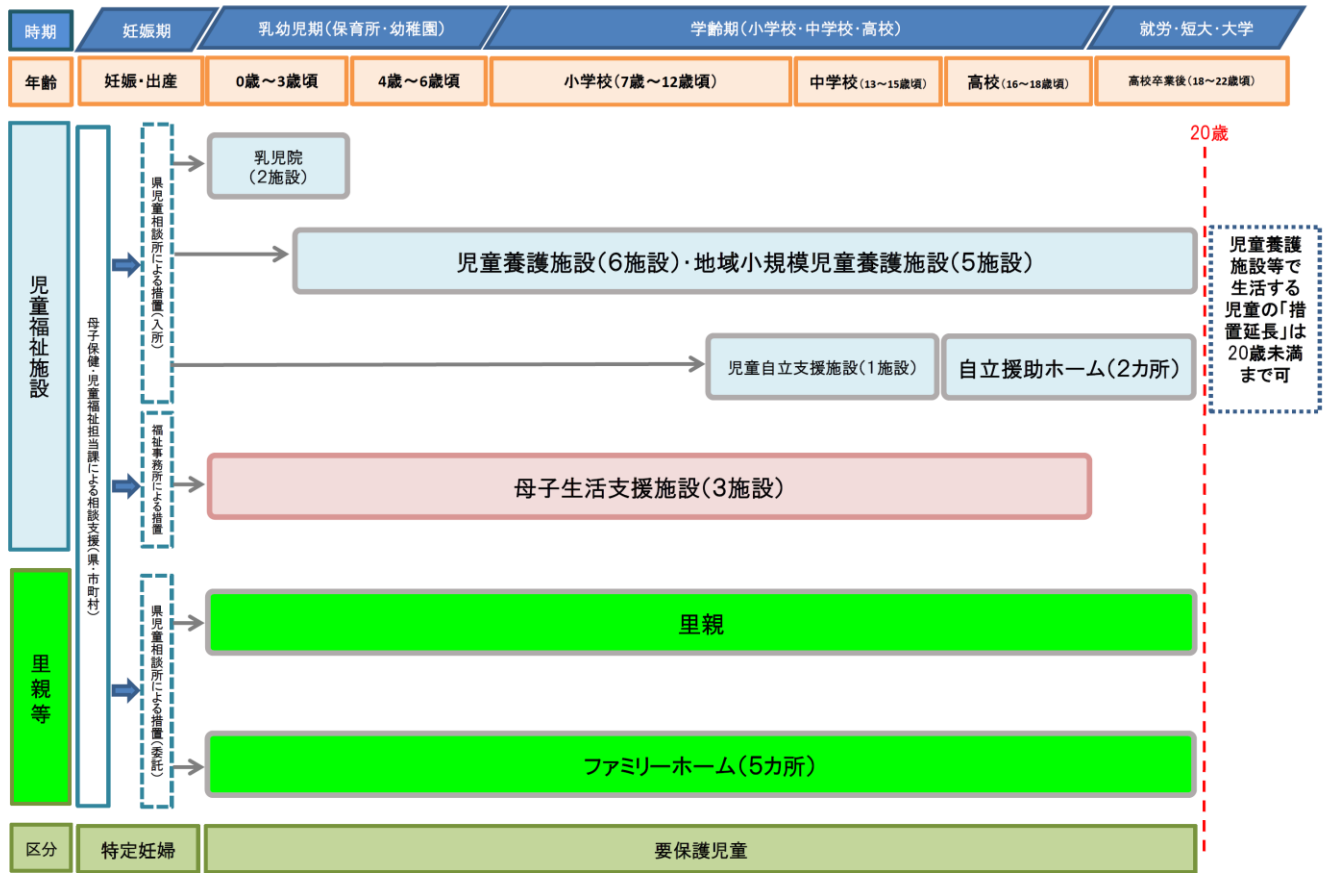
時期
妊娠期
乳幼児期（保育所・幼稚園）
学齢期（小学校・中学校・高校）
就労・短大・大学

年齢
妊娠・出産
0歳～3歳頃
4歳～6歳頃
小学校（7歳～12歳頃）
中学校（13～15歳頃）
高校（16～18歳頃）
高校卒業後（18～22歳頃）

20歳

児童福祉施設
母子保健・児童福祉担当課による相談支援（県・市町村）
県児童相談所による措置（入所）
乳児院（2施設）
児童養護施設（6施設）・地域小規模児童養護施設（5施設）
児童自立支援施設（1施設）
自立援助ホーム（2カ所）
児童養護施設等で生活する児童の「措置延長」は20歳未満まで可
福祉事務所による措置
母子生活支援施設（3施設）

里親等
県児童相談所による措置（委託）
里親
ファミリーホーム（5カ所）

区分
特定妊婦
要保護児童